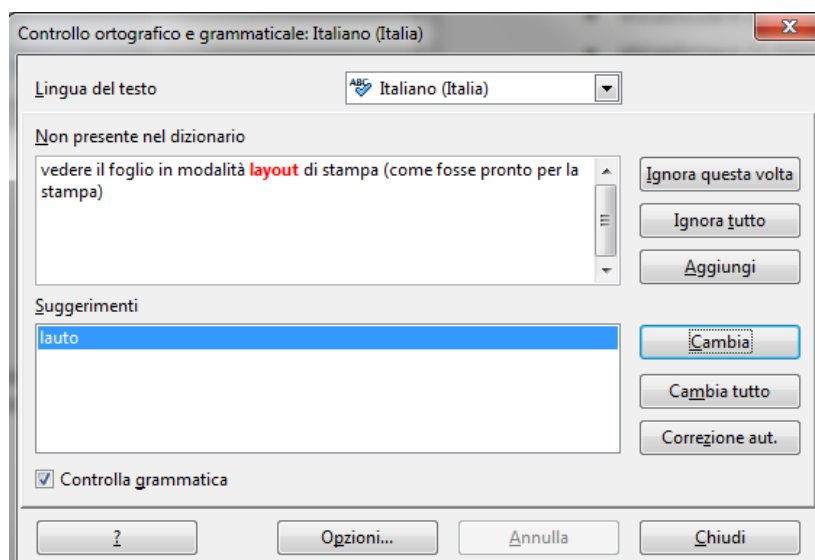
Controllo ortografico e grammaticale: Italiano (Italia)

Lingua del testo

Italiano (Italia)

Non presente nel dizionario

vedere il foglio in modalità layout di stampa (come fosse pronto per la stampa)

Ignora questa volta

Ignora tutto

Aggiungi

Suggerimenti

lauto

Cambia

Cambia tutto

Correzione aut.

Controlla grammatica

?

Opzioni...

Annulla

Chiudi